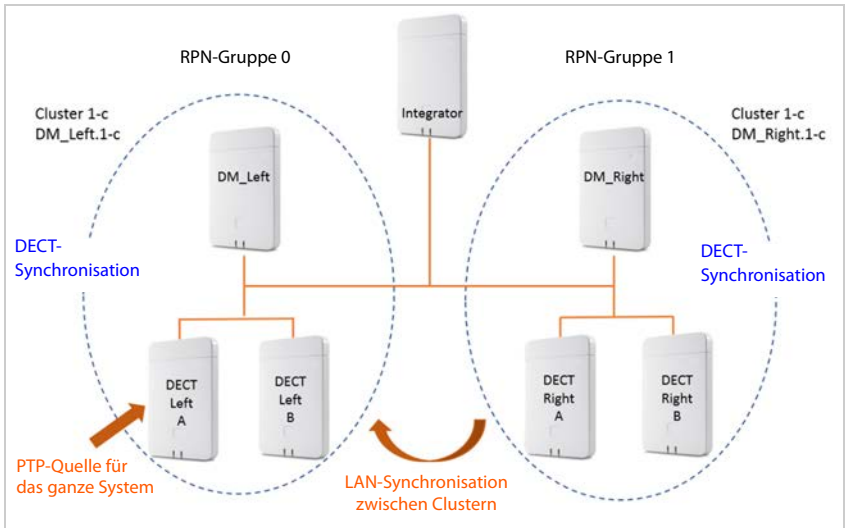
RPN-Gruppe 0

Integrator

RPN-Gruppe 1

Cluster 1-c
DM_Left.1-c

DM_Left

DM_Right

Cluster 1-c
DM_Right.1-c

DECT-Synchronisation

DECT-Synchronisation

DECT Left A

DECT Left B

DECT Right A

DECT Right B

PTP-Quelle für das ganze System

LAN-Synchronisation zwischen Clustern